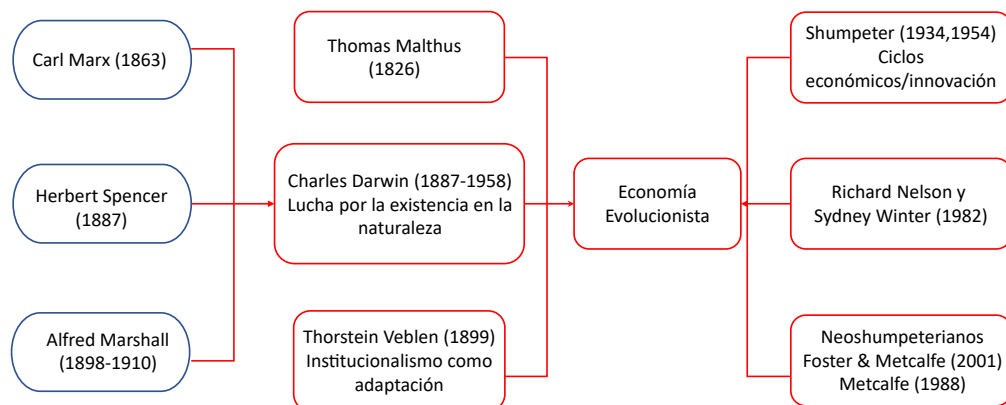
Carl Marx (1863)

Herbert Spencer (1887)

Alfred Marshall (1898-1910)

Thomas Malthus (1826)

Charles Darwin (1887-1958) Lucha por la existencia en la naturaleza

Thorstein Veblen (1899) Institucionalismo como adaptación

Economía Evolucionista

Shumpeter (1934,1954) Ciclos económicos/innovación

Richard Nelson y Sydney Winter (1982)

Neoshumpeterianos Foster & Metcalfe (2001) Metcalfe (1988)